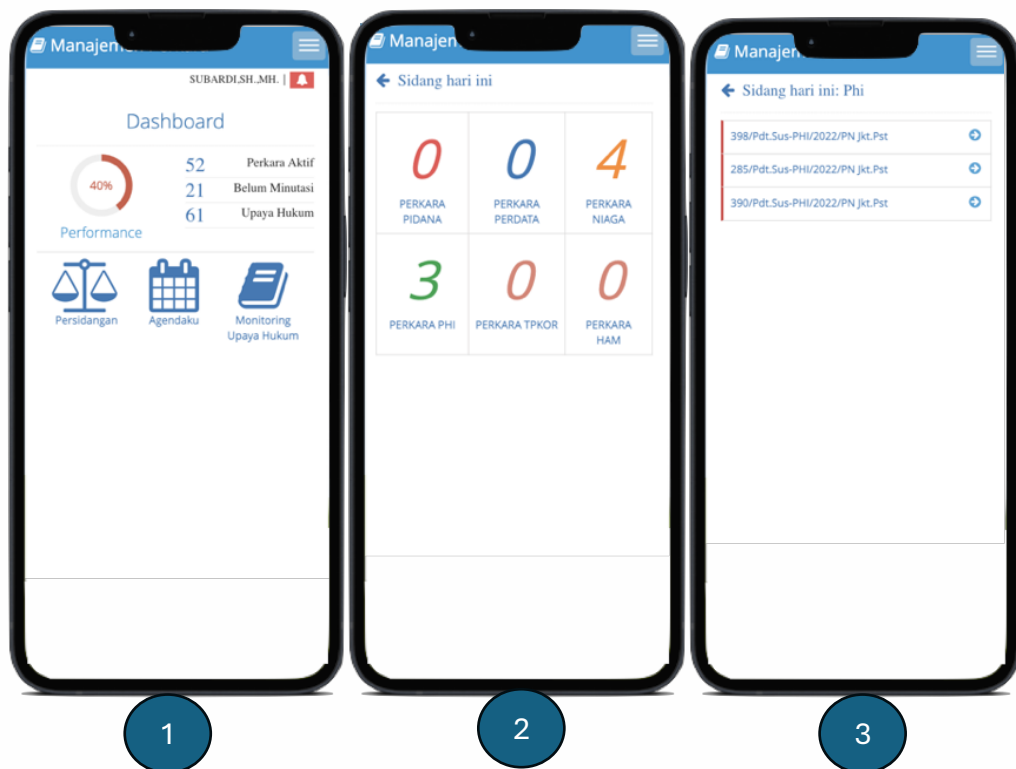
Manajem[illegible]

SUBARDI,SH.,MH. |

Dashboard

40%

Performance

52 Perkara Aktif

21 Belum Minutasi

61 Upaya Hukum

Persidangan

Agendaku

Monitoring Upaya Hukum

1

Manajem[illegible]

Sidang hari ini

0 PERKARA PIDANA

0 PERKARA PERDATA

4 PERKARA NIAGA

3 PERKARA PHI

0 PERKARA TPKOR

0 PERKARA HAM

2

Manajem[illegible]

Sidang hari ini: Phi

398/Pdt.Sus-PHI/2022/PN Jkt.Pst

285/Pdt.Sus-PHI/2022/PN Jkt.Pst

390/Pdt.Sus-PHI/2022/PN Jkt.Pst

3